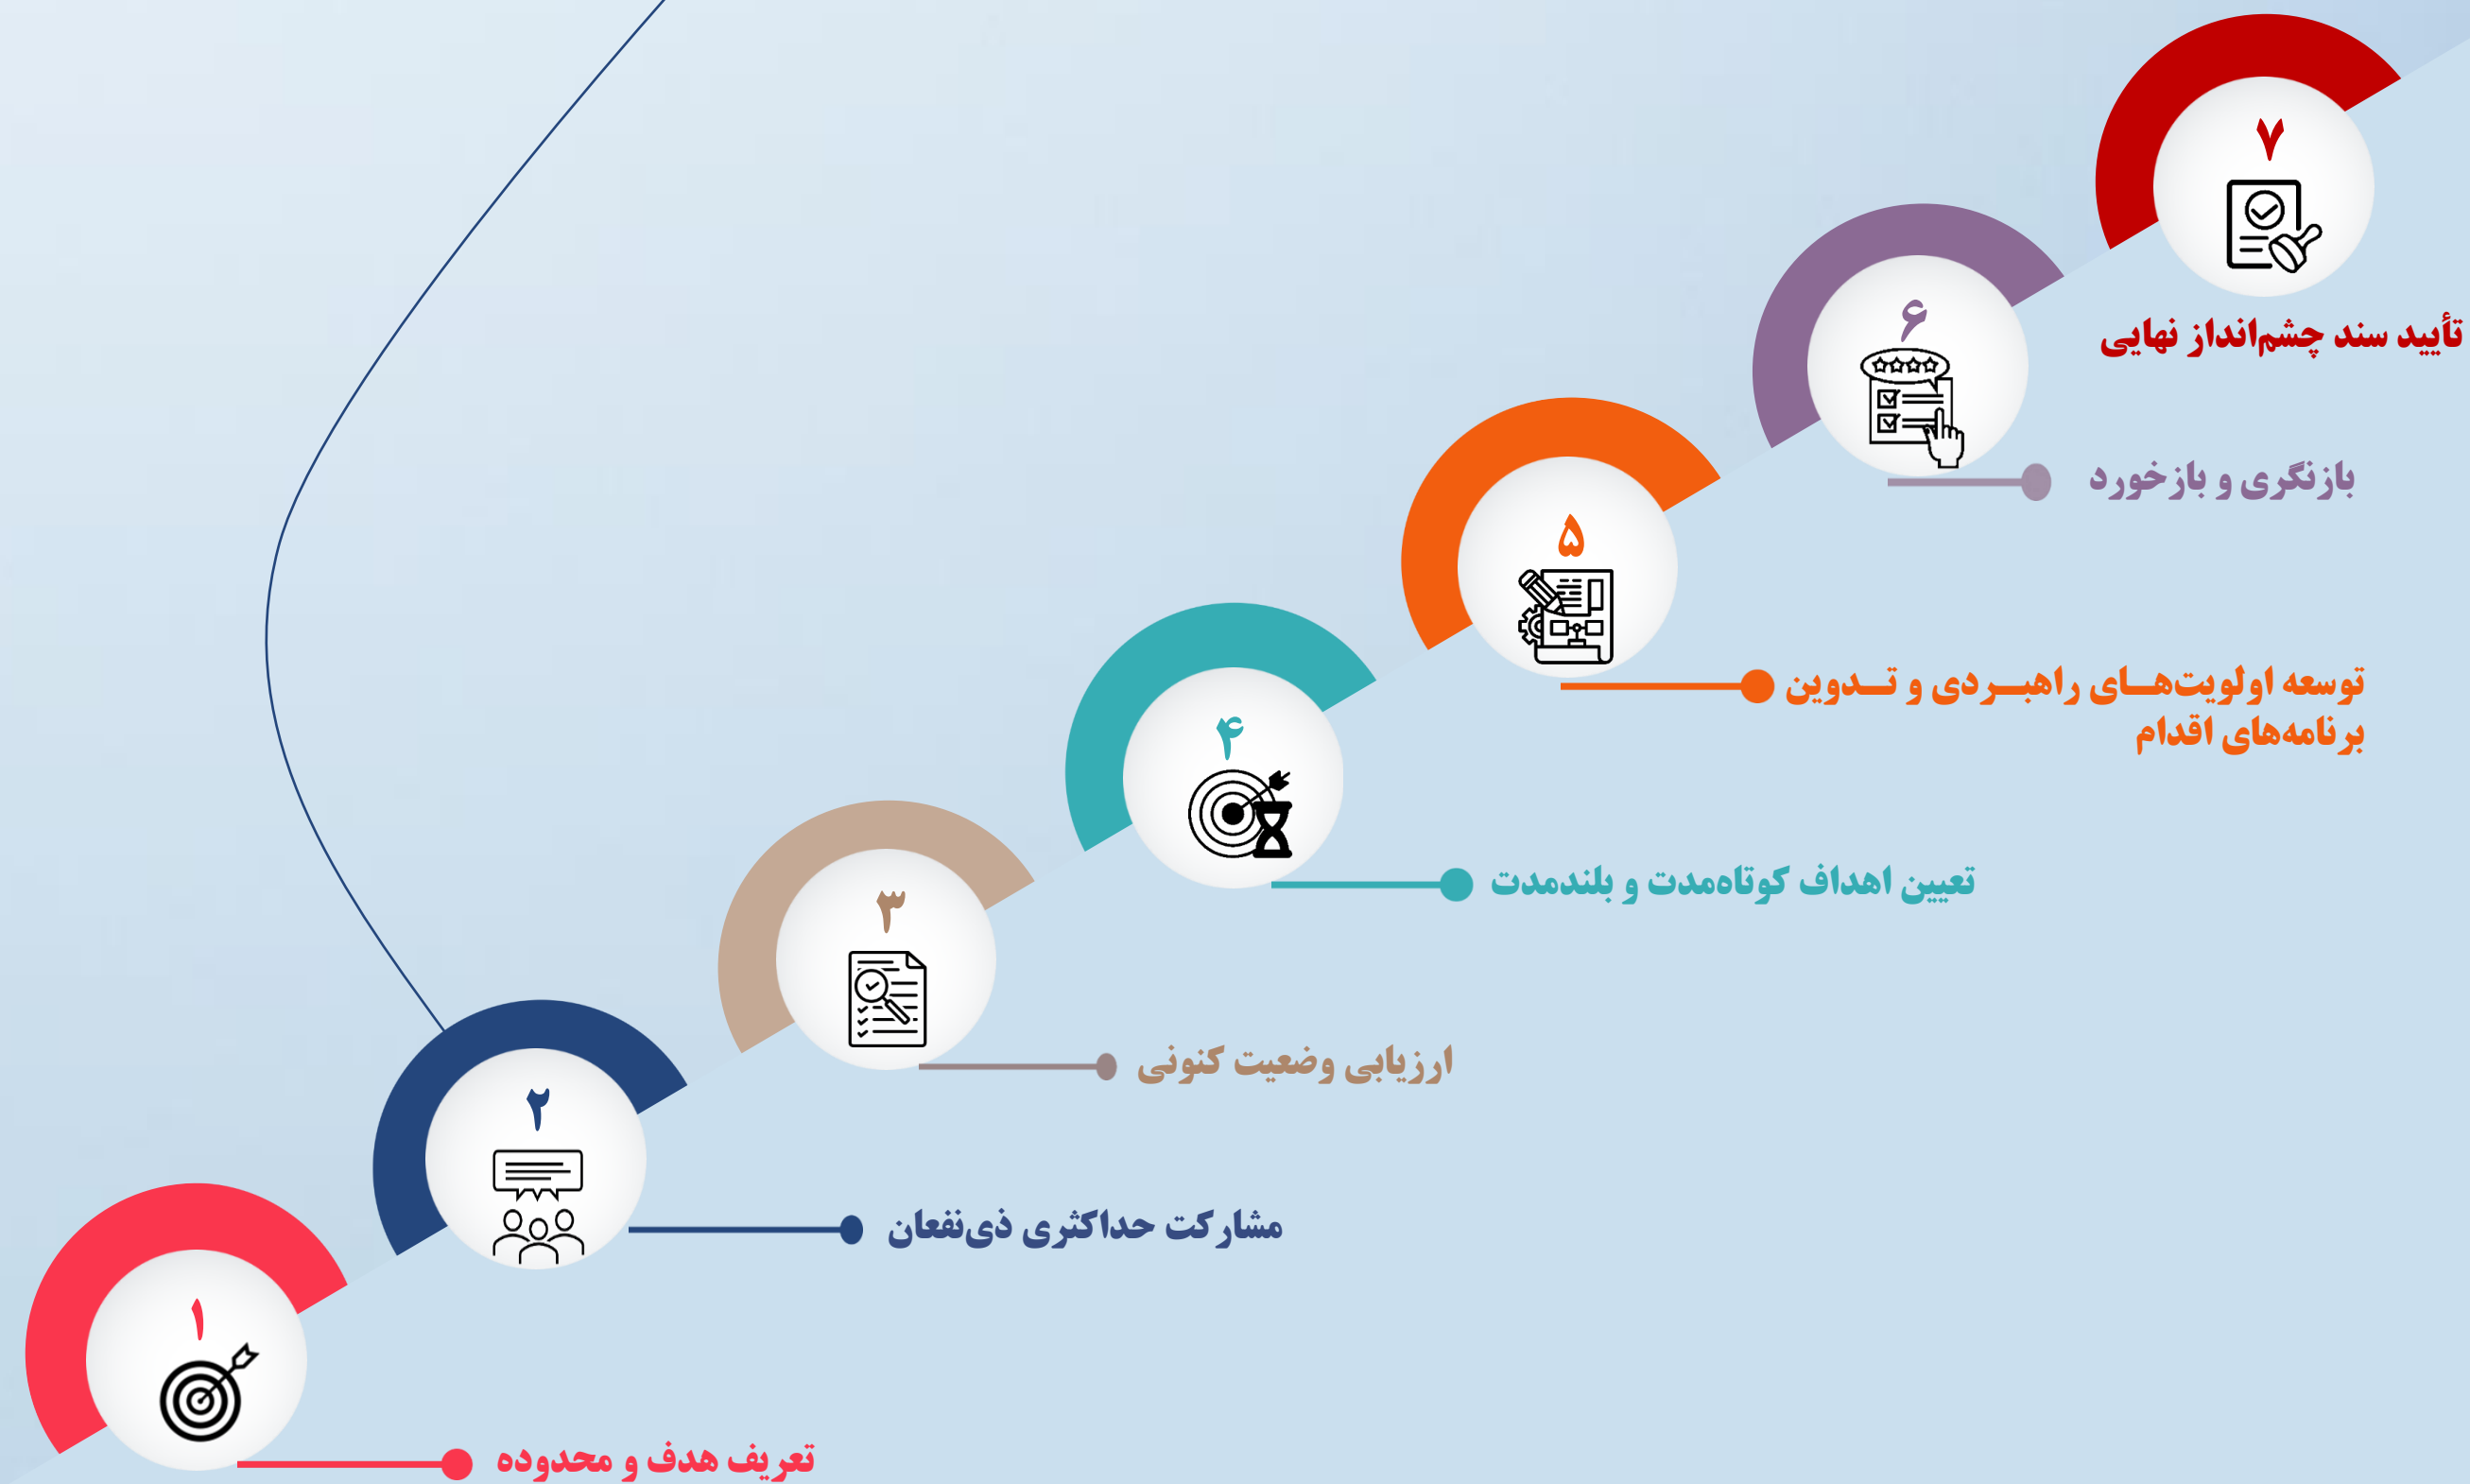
۷
تأیید سند چشم‌انداز نهایی

۶
بازنگری و بازخورد

۵
توسعه اولویت‌هـــای راهبـــردی و تـــدوین برنامه‌های اقدام

۴
تعیین اهداف کوتاه‌مدت و بلندمدت

۳
ارزیابی وضعیت کنونی

۲
مشارکت حداکثری ذی‌نفعان

۱
تعریف هدف و محدوده